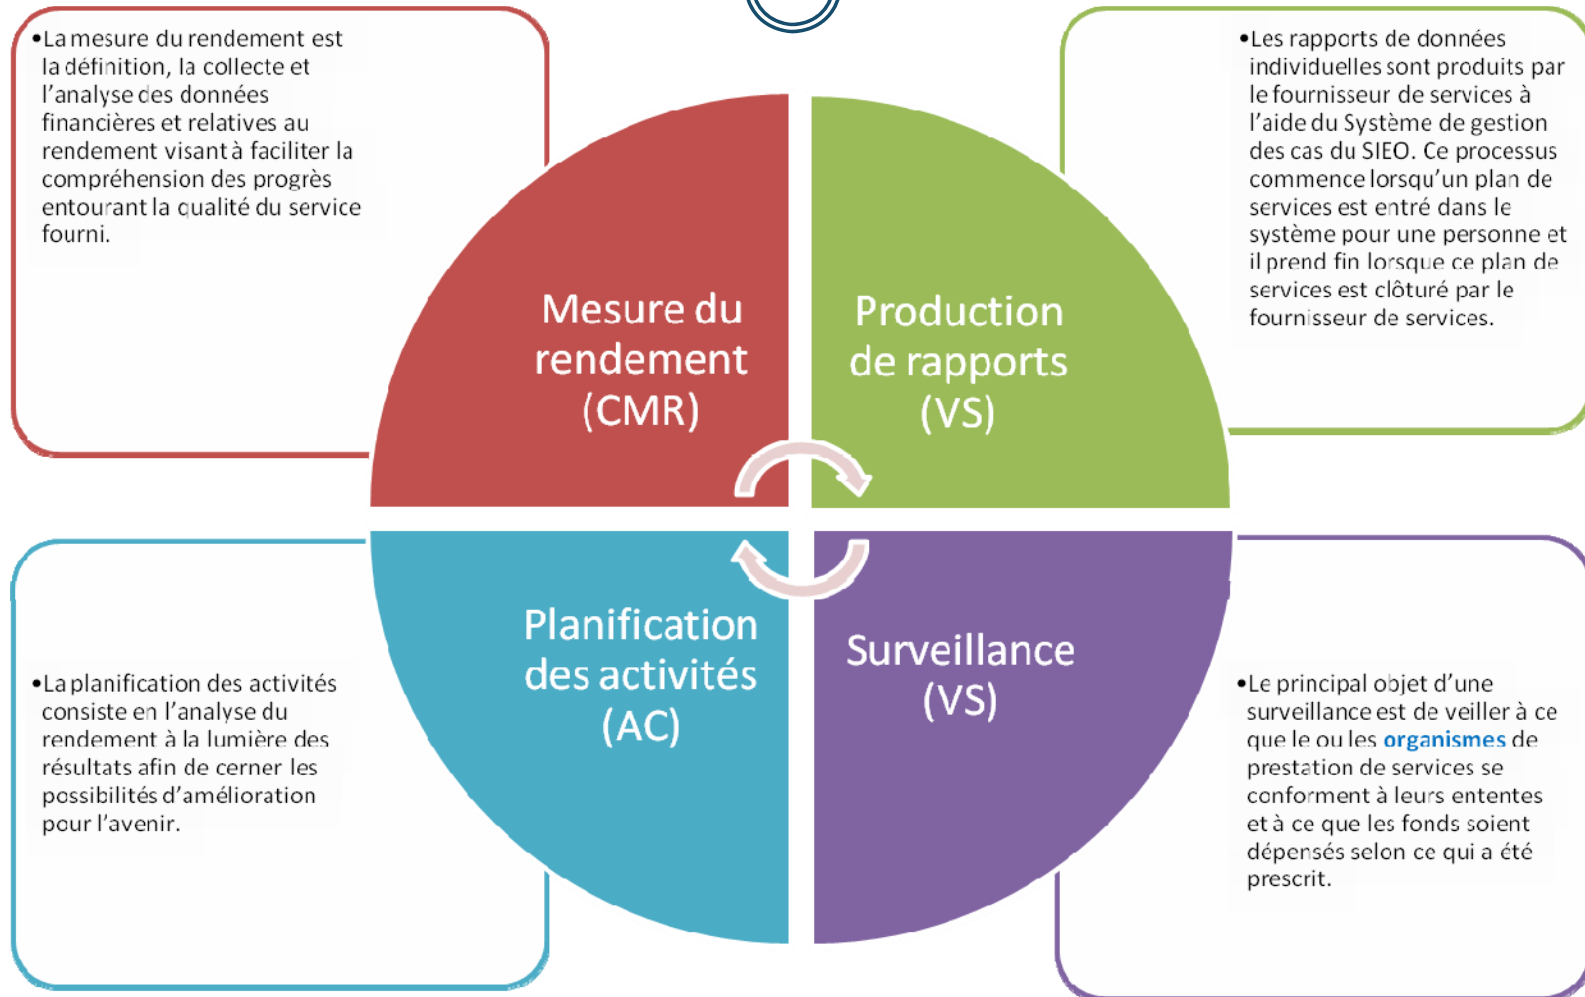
•La mesure du rendement est la définition, la collecte et l'analyse des données financières et relatives au rendement visant à faciliter la compréhension des progrès entourant la qualité du service fourni.

Mesure du rendement (CMR)

Production de rapports (VS)

•Les rapports de données individuelles sont produits par le fournisseur de services à l'aide du Système de gestion des cas du SIEO. Ce processus commence lorsqu'un plan de services est entré dans le système pour une personne et il prend fin lorsque ce plan de services est clôturé par le fournisseur de services.

•La planification des activités consiste en l'analyse du rendement à la lumière des résultats afin de cerner les possibilités d'amélioration pour l'avenir.

Planification des activités (AC)

Surveillance (VS)

•Le principal objet d'une surveillance est de veiller à ce que le ou les organismes de prestation de services se conforment à leurs ententes et à ce que les fonds soient dépensés selon ce qui a été prescrit.